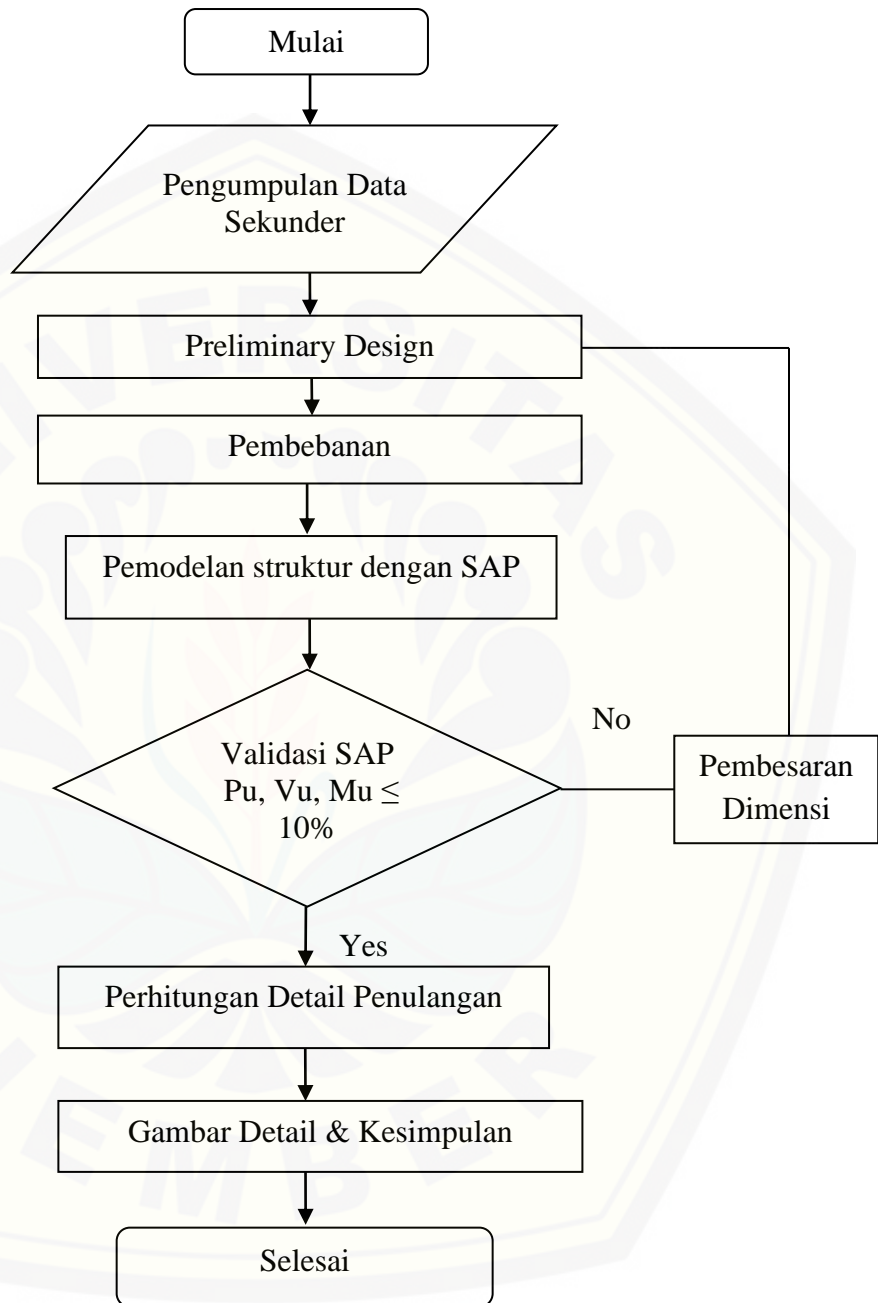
Mulai

Pengumpulan Data Sekunder

Preliminary Design

Pembebanan

Pemodelan struktur dengan SAP

Validasi SAP
Pu, Vu, Mu $\leq$ 10%

No

Pembesaran Dimensi

Yes

Perhitungan Detail Penulangan

Gambar Detail & Kesimpulan

Selesai